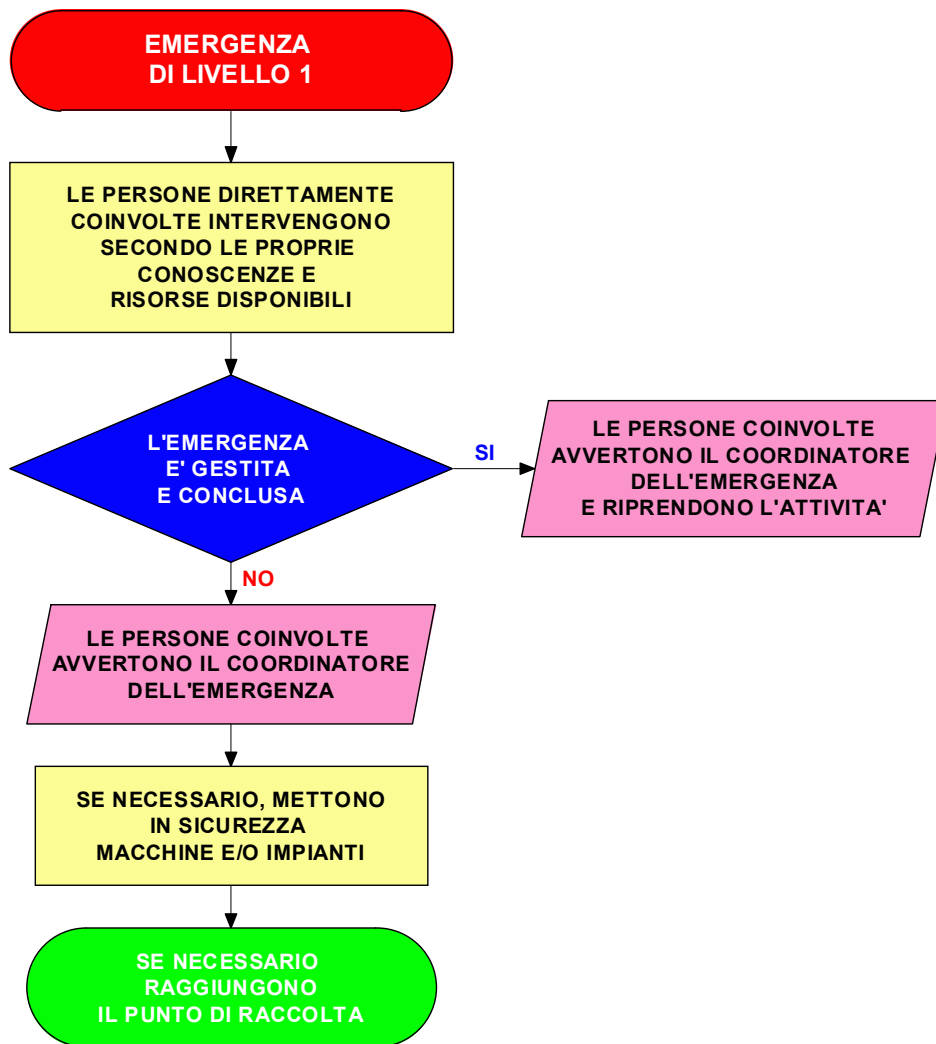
EMERGENZA
DI LIVELLO 1

LE PERSONE DIRETTAMENTE COINVOLTE INTERVENGONO SECONDO LE PROPRIE CONOSCENZE E RISORSE DISPONIBILI

L'EMERGENZA E' GESTITA E CONCLUSA

SI

LE PERSONE COINVOLTE AVVERTONO IL COORDINATORE DELL'EMERGENZA E RIPRENDONO L'ATTIVITA'

NO

LE PERSONE COINVOLTE AVVERTONO IL COORDINATORE DELL'EMERGENZA

SE NECESSARIO, METTONO IN SICUREZZA MACCHINE E/O IMPIANTI

SE NECESSARIO RAGGIUNGONO IL PUNTO DI RACCOLTA